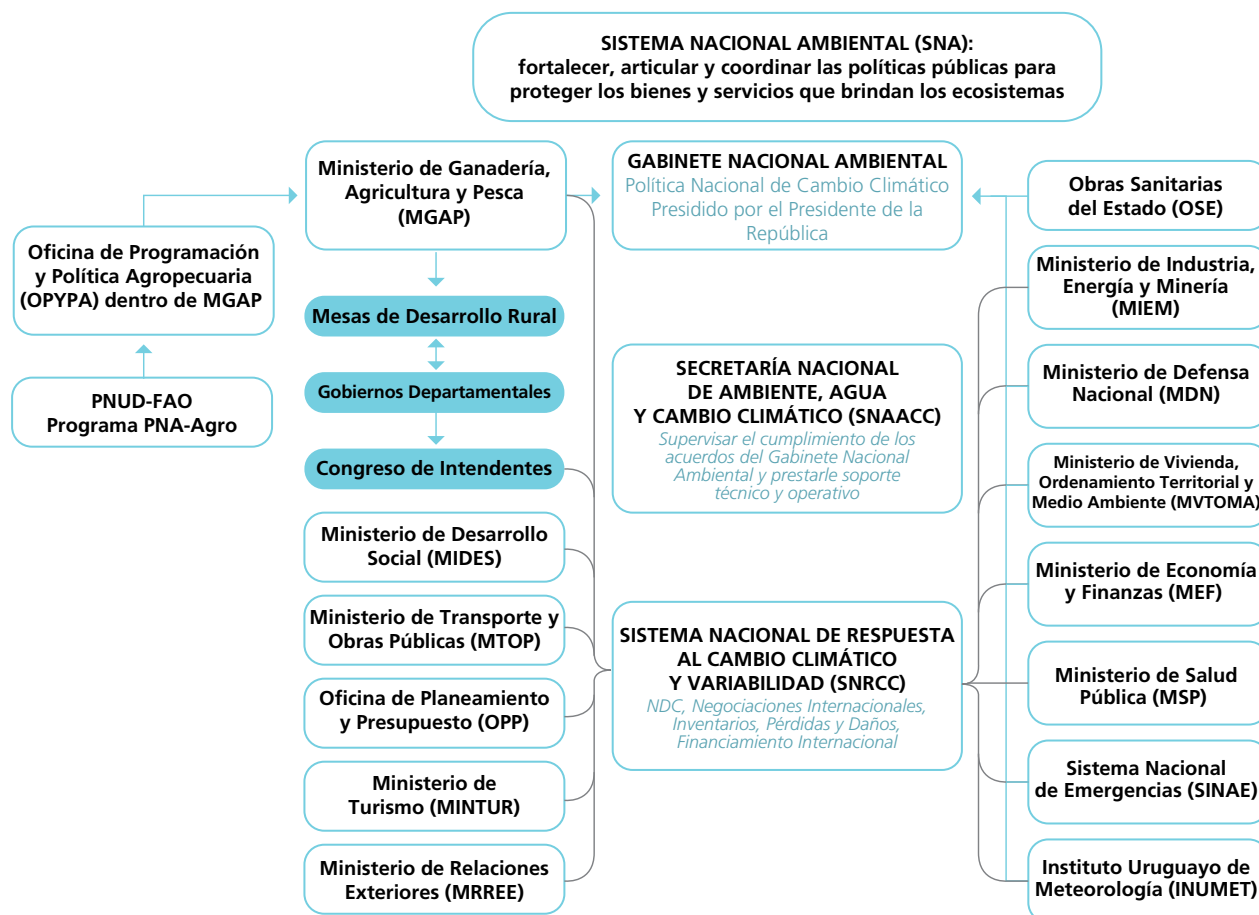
SISTEMA NACIONAL AMBIENTAL (SNA): fortalecer, articular y coordinar las políticas públicas para proteger los bienes y servicios que brindan los ecosistemas

Oficina de Programación y Política Agropecuaria (OPYPA) dentro de MGAP

PNUD-FAO Programa PNA-Agro

Ministerio de Ganadería, Agricultura y Pesca (MGAP)

Mesas de Desarrollo Rural

Gobiernos Departamentales

Congreso de Intendentes

Ministerio de Desarrollo Social (MIDES)

Ministerio de Transporte y Obras Públicas (MTOP)

Oficina de Planeamiento y Presupuesto (OPP)

Ministerio de Turismo (MINTUR)

Ministerio de Relaciones Exteriores (MRREE)

GABINETE NACIONAL AMBIENTAL
Política Nacional de Cambio Climático
Presidido por el Presidente de la República

SECRETARÍA NACIONAL DE AMBIENTE, AGUA Y CAMBIO CLIMÁTICO (SNAACC)
Supervisar el cumplimiento de los acuerdos del Gabinete Nacional Ambiental y prestarle soporte técnico y operativo

SISTEMA NACIONAL DE RESPUESTA AL CAMBIO CLIMÁTICO Y VARIABILIDAD (SNRCC)
NDC, Negociaciones Internacionales, Inventarios, Pérdidas y Daños, Financiamiento Internacional

Obras Sanitarias del Estado (OSE)

Ministerio de Industria, Energía y Minería (MIEM)

Ministerio de Defensa Nacional (MDN)

Ministerio de Vivienda, Ordenamiento Territorial y Medio Ambiente (MVTOMA)

Ministerio de Economía y Finanzas (MEF)

Ministerio de Salud Pública (MSP)

Sistema Nacional de Emergencias (SINAE)

Instituto Uruguayo de Meteorología (INUMET)